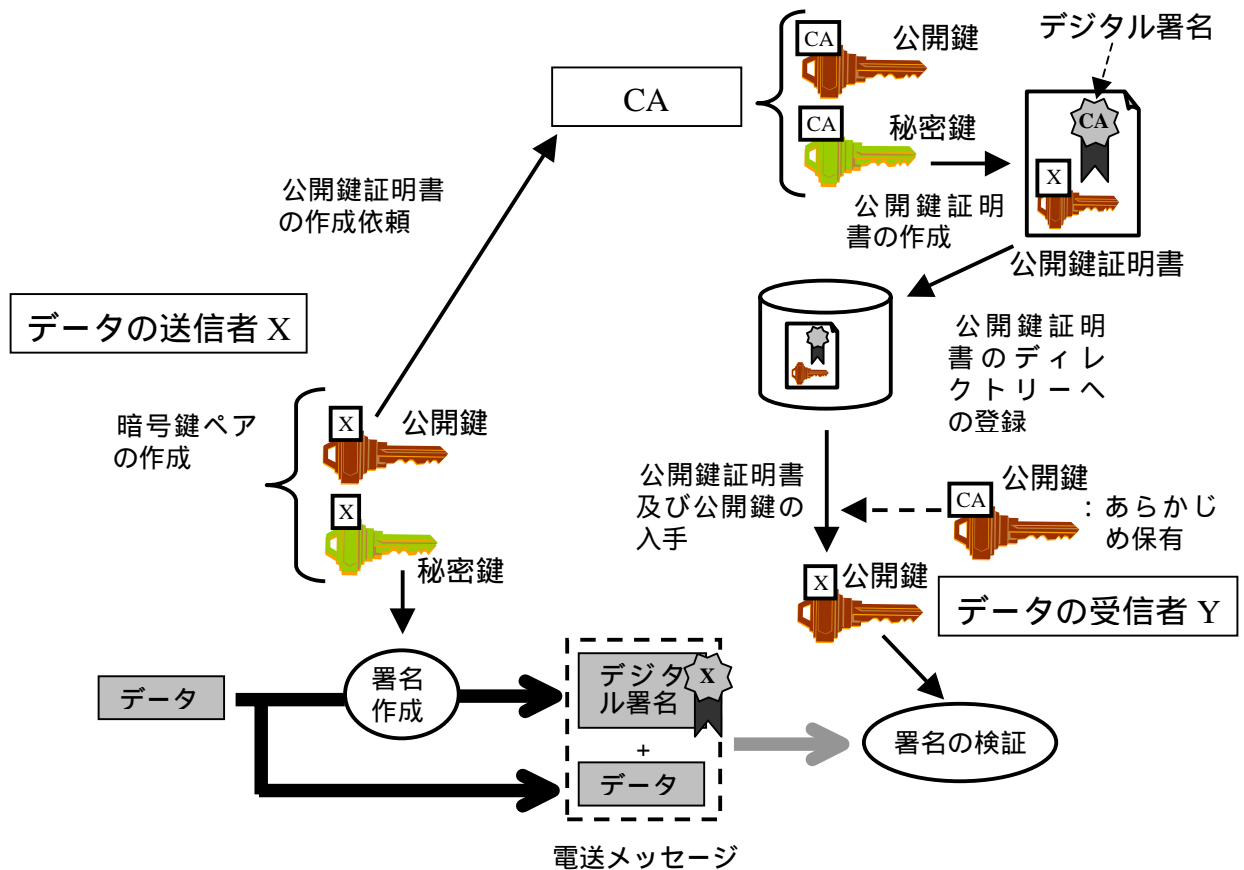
CA

CA 公開鍵

CA 秘密鍵

デジタル署名

CA

X

公開鍵証明書の作成

公開鍵証明書

公開鍵証明書の作成依頼

データの送信者 X

公開鍵証明書のディレクトリーへの登録

暗号鍵ペアの作成

X 公開鍵

X 秘密鍵

公開鍵証明書及び公開鍵の入手

CA 公開鍵 ：あらかじめ保有

X 公開鍵

データの受信者 Y

データ

署名作成

デジタル署名

X

+

データ

署名の検証

電送メッセージ